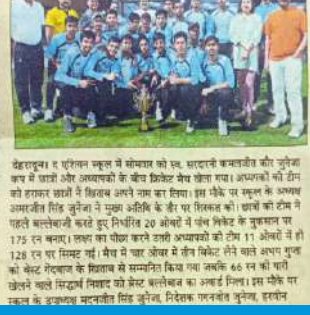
देहरादून। द एशियन स्कूल में सोमवार को स्व. सरदारनी कमलजीत कौर जुनेजा कप में छात्रों और अध्यापकों के बीच क्रिकेट मैच खेला गया। अध्यापकों की टीम को हराकर छात्रों ने खिताब अपने नाम कर लिया। इस मौके पर स्कूल के अध्यक्ष अमरजीत सिंह जुनेजा ने मुख्य अतिथि के तौर पर शिरकत की। छात्रों की टीम ने पहले बल्लेबाजी करते हुए निर्धारित 20 ओवरों में पांच विकेट के नुकसान पर 175 रन बनाए। लक्ष्य का पीछा करते उतरी अध्यापकों की टीम 17 ओवरों में ही 128 रन पर सिमट गई। मैच में चार ओवर में तीन विकेट लेने वाले अथर्व गुप्ता को बेस्ट गेंदबाज के खिताब से सम्मानित किया गया जबकि 66 रन की पारी खेलने वाले सिद्धार्थ निषाद को बेस्ट बल्लेबाज का अवार्ड मिला। इस मौके पर स्कूल के उपाध्यक्ष मदनजीत सिंह जुनेजा, निदेशक गगनजीत जुनेजा, हरदीप